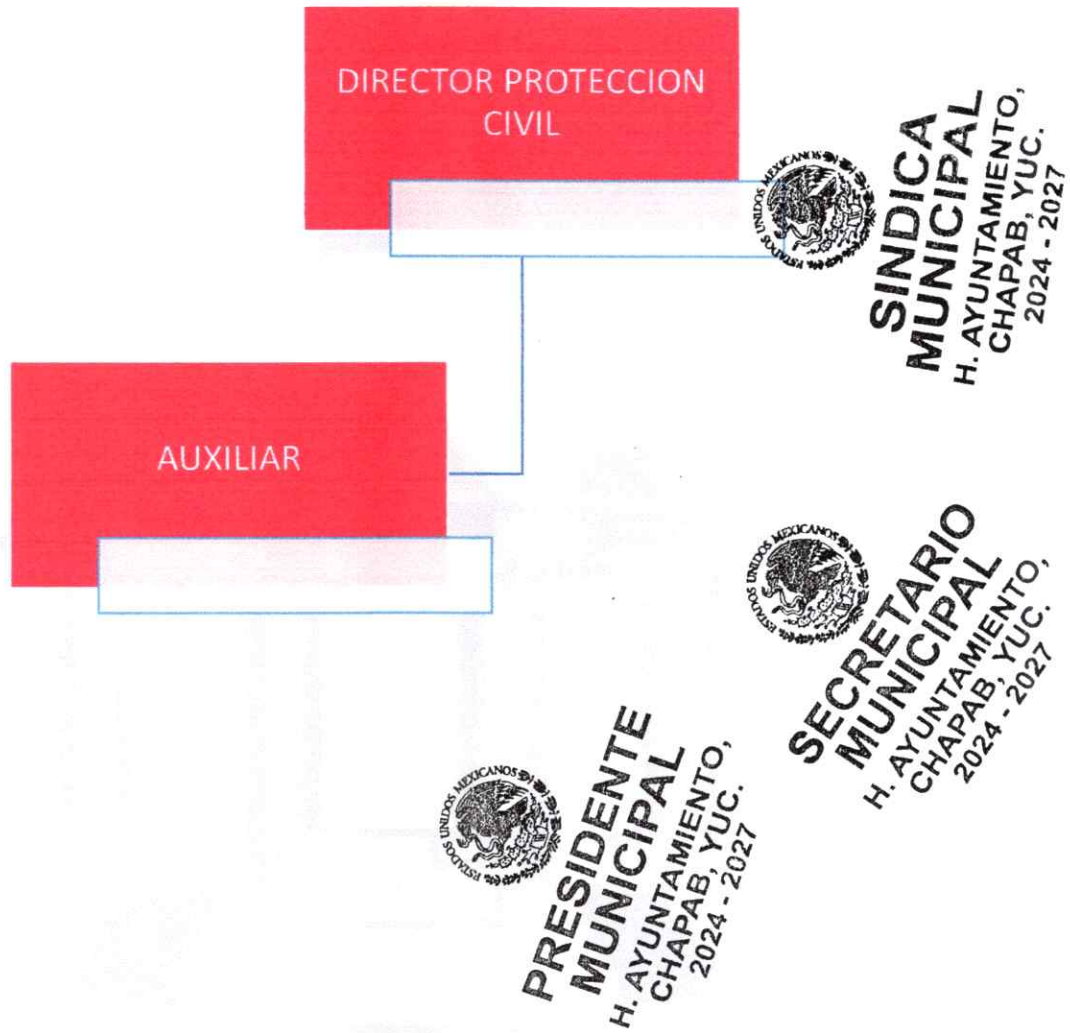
DIRECTOR PROTECCION CIVIL

AUXILIAR

ESTADOS UNIDOS MEXICANOS
SINDICA MUNICIPAL
H. AYUNTAMIENTO, CHAPAB, YUC.
2024 - 2027

ESTADOS UNIDOS MEXICANOS
SECRETARIO MUNICIPAL
H. AYUNTAMIENTO, CHAPAB, YUC.
2024 - 2027

ESTADOS UNIDOS MEXICANOS
PRESIDENTE MUNICIPAL
H. AYUNTAMIENTO, CHAPAB, YUC.
2024 - 2027